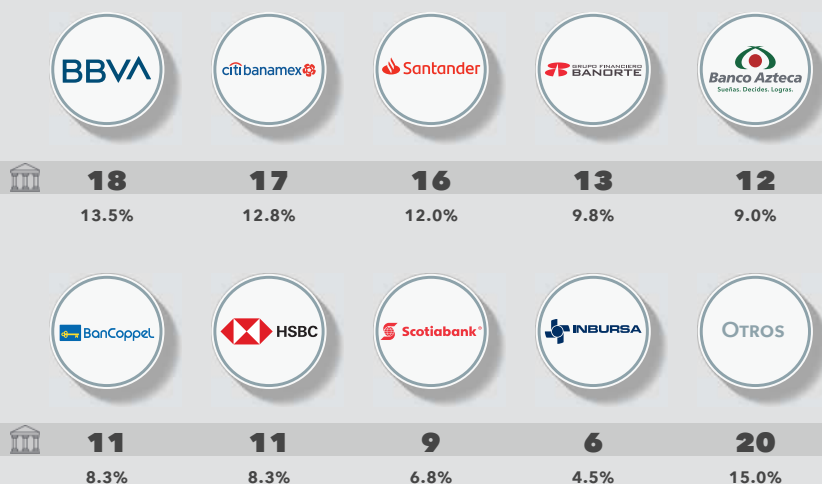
BBVA
citibanamex
Santander
GRUPO FINANCIERO BANORTE
Banco Azteca
Sueñas. Decides. Logras.

| 18 | 17 | 16 | 13 | 12 |
|---|---|---|---|---|
| 13.5% | 12.8% | 12.0% | 9.8% | 9.0% |

BanCoppel
HSBC
Scotiabank
INBURSA
OTROS

| 11 | 11 | 9 | 6 | 20 |
|---|---|---|---|---|
| 8.3% | 8.3% | 6.8% | 4.5% | 15.0% |